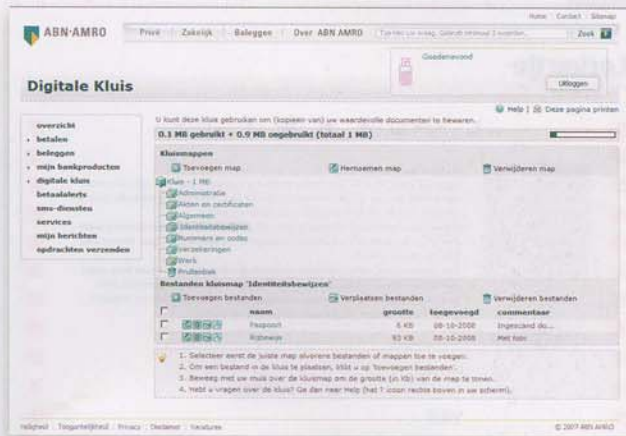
Home | Contact | Sitemap

ABN·AMRO

Privé | Zakelijk | Beleggen | Over ABN AMRO

Typ hier uw vraag. Gebruik minimaal 2 woorden.

Zoek

Goedenavond

Uitloggen

Digitale Kluis

Help | Deze pagina printen

overzicht
betalen
beleggen
mijn bankproducten
digitale kluis
betaalalerts
sms-diensten
services
mijn berichten
opdrachten verzenden

U kunt deze kluis gebruiken om (kopieën van) uw waardevolle documenten te bewaren.

0.1 MB gebruikt + 0.9 MB ongebruikt (totaal 1 MB)

Kluismappen

Toevoegen map

Hernoemen map

Verwijderen map

Kluis - 1 Mb
Administratie
Akten en certificaten
Algemeen
Identiteitsbewijzen
Nummers en codes
Verzekeringen
Werk
Prullenbak

Bestanden kluismap 'Identiteitsbewijzen'

Toevoegen bestanden

Verplaatsen bestanden

Verwijderen bestanden

| | | naam | grootte | toegevoegd | commentaar |
|---|---|---|---|---|---|
| | | Paspoort | 5 KB | 08-10-2008 | Ingescand do... |
| | | Rijbewijs | 92 KB | 08-10-2008 | Met foto |

1. Selecteer eerst de juiste map alvorens bestanden of mappen toe te voegen.
2. Om een bestand in de kluis te plaatsen, klikt u op 'toevoegen bestanden'.
3. Beweeg met uw muis over de kluismap om de grootte (in Kb) van de map te tonen.
4. Hebt u vragen over de kluis? Ga dan naar Help (het ? icoon rechts boven in uw scherm).

Veiligheid | Toegankelijkheid | Privacy | Disclaimer | Vacatures

© 2007 ABN AMRO